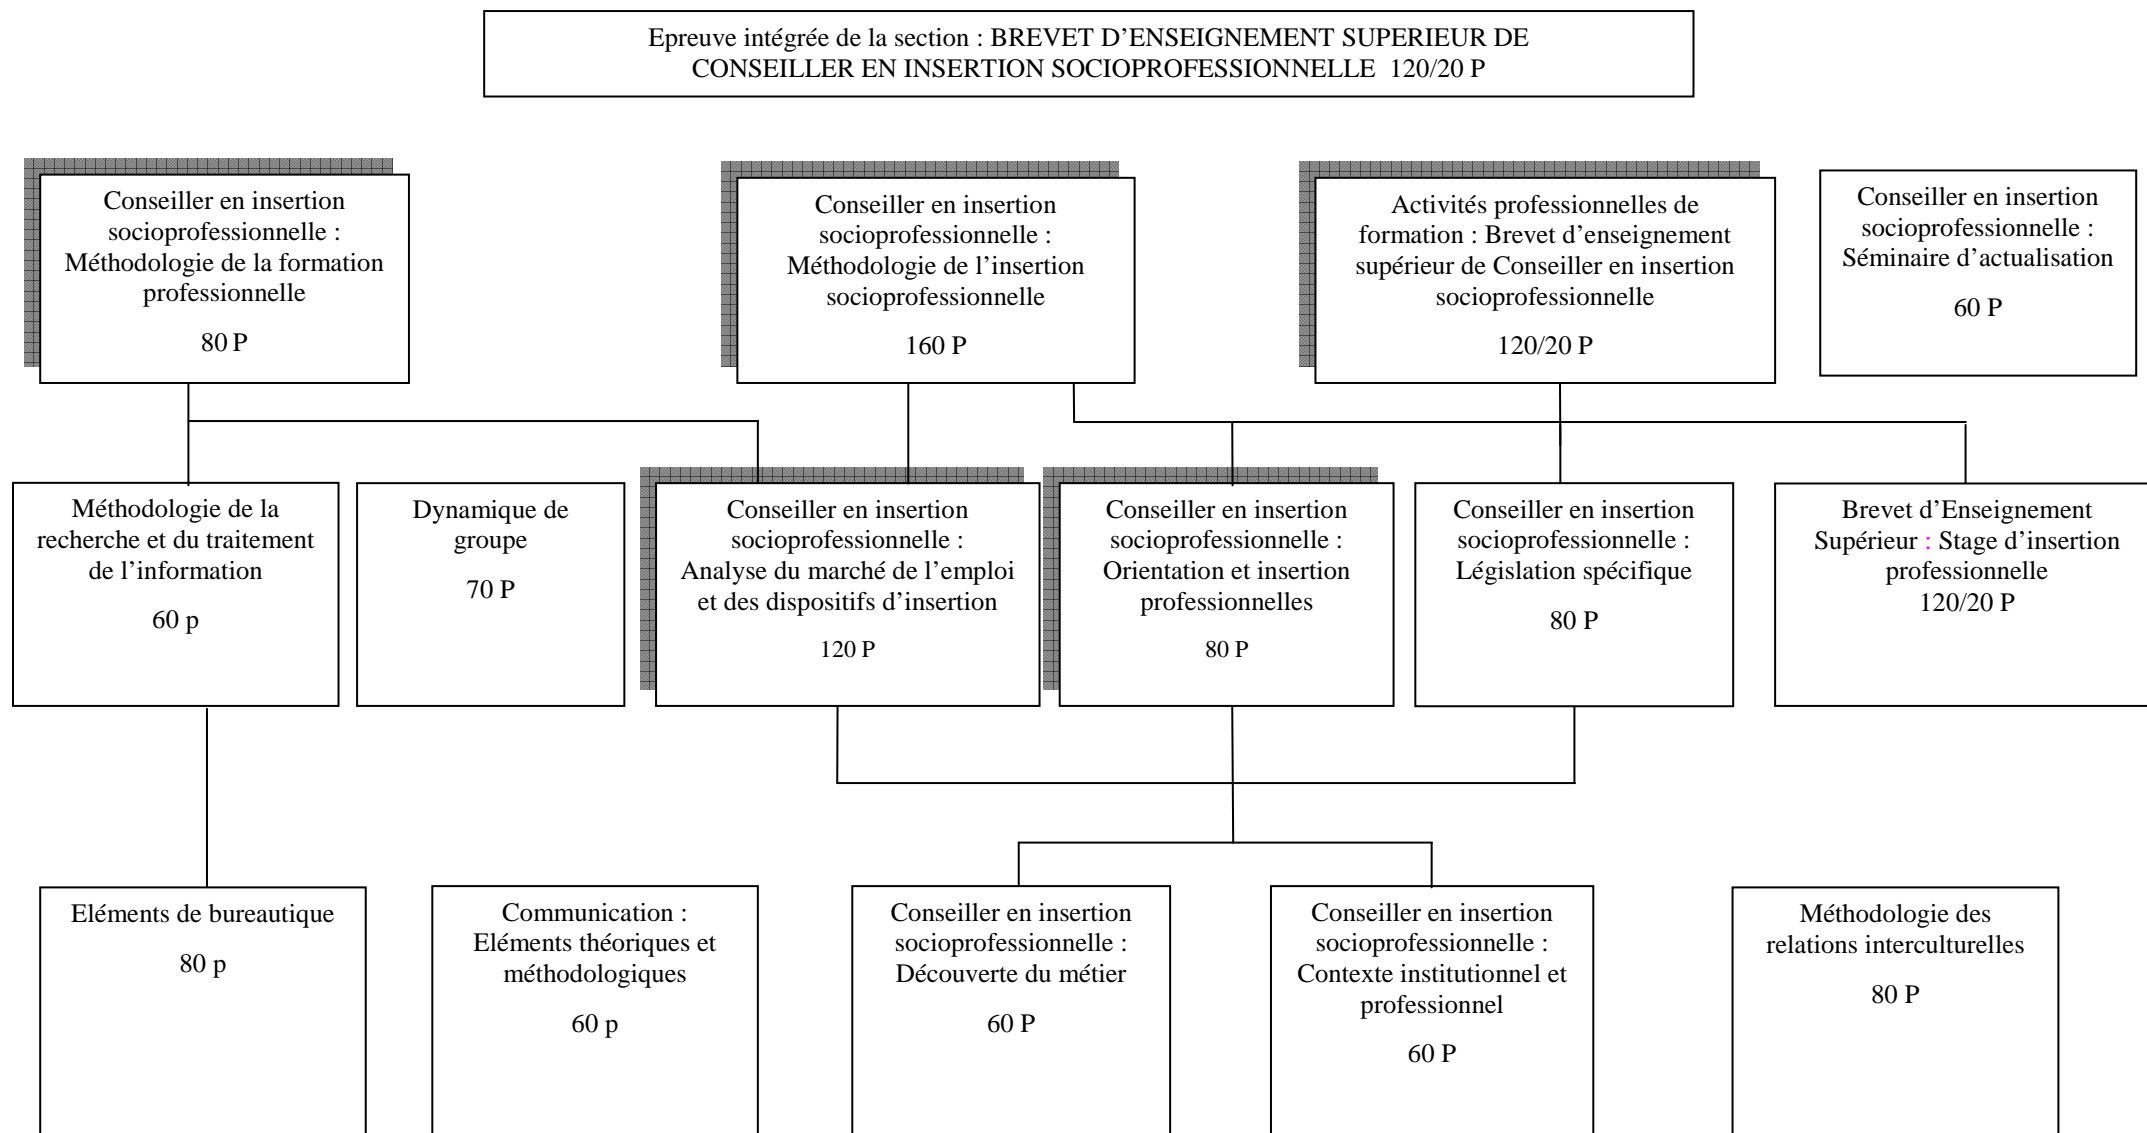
Epreuve intégrée de la section : BREVET D'ENSEIGNEMENT SUPERIEUR DE CONSEILLER EN INSERTION SOCIOPROFESSIONNELLE 120/20 P

Conseiller en insertion socioprofessionnelle : Méthodologie de la formation professionnelle

80 P

Conseiller en insertion socioprofessionnelle : Méthodologie de l'insertion socioprofessionnelle

160 P

Activités professionnelles de formation : Brevet d'enseignement supérieur de Conseiller en insertion socioprofessionnelle

120/20 P

Conseiller en insertion socioprofessionnelle : Séminaire d'actualisation

60 P

Méthodologie de la recherche et du traitement de l'information

60 p

Dynamique de groupe

70 P

Conseiller en insertion socioprofessionnelle : Analyse du marché de l'emploi et des dispositifs d'insertion

120 P

Conseiller en insertion socioprofessionnelle : Orientation et insertion professionnelles

80 P

Conseiller en insertion socioprofessionnelle : Législation spécifique

80 P

Brevet d'Enseignement Supérieur : Stage d'insertion professionnelle
120/20 P

Eléments de bureautique

80 p

Communication : Eléments théoriques et méthodologiques

60 p

Conseiller en insertion socioprofessionnelle : Découverte du métier

60 P

Conseiller en insertion socioprofessionnelle : Contexte institutionnel et professionnel

60 P

Méthodologie des relations interculturelles

80 P